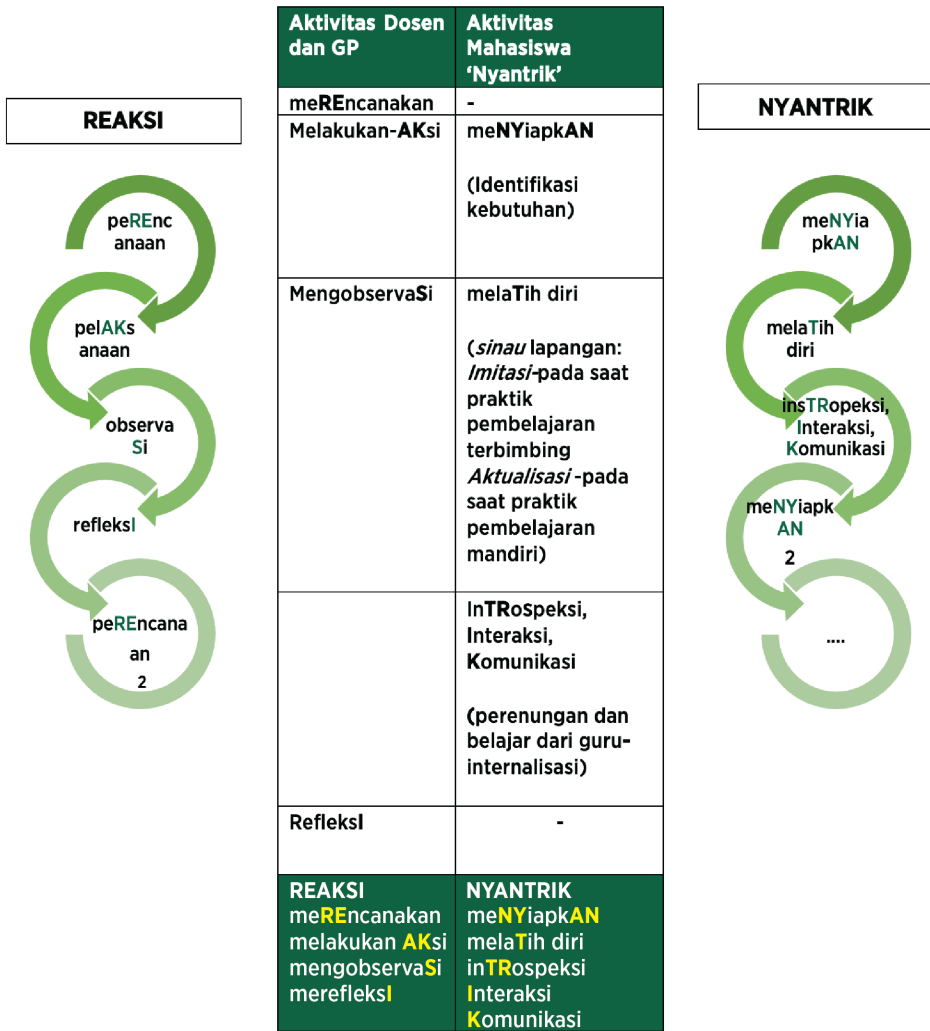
REAKSI

peREnc anaan

pelAKs anaan

observa Si

refleksI

peREncana an 2

| Aktivitas Dosen dan GP | Aktivitas Mahasiswa 'Nyantrik' |
|---|---|
| meREncanakan | - |
| Melakukan-AKsi | meNYiapkAN (Identifikasi kebutuhan) |
| MengobservaSi | melaTih diri (*sinau* lapangan: *Imitasi*-pada saat praktik pembelajaran terbimbing *Aktualisasi* -pada saat praktik pembelajaran mandiri) |
| | InTRospeksi, Interaksi, Komunikasi (perenungan dan belajar dari guru-internalisasi) |
| RefleksI | - |
| REAKSI meREncanakan melakukan AKsi mengobservaSi merefleksI | NYANTRIK meNYiapkAN melaTih diri inTRospeksi Interaksi Komunikasi |

NYANTRIK

meNYia pkAN

melaTih diri

insTRopeksi, Interaksi, Komunikasi

meNYiapk AN 2

....